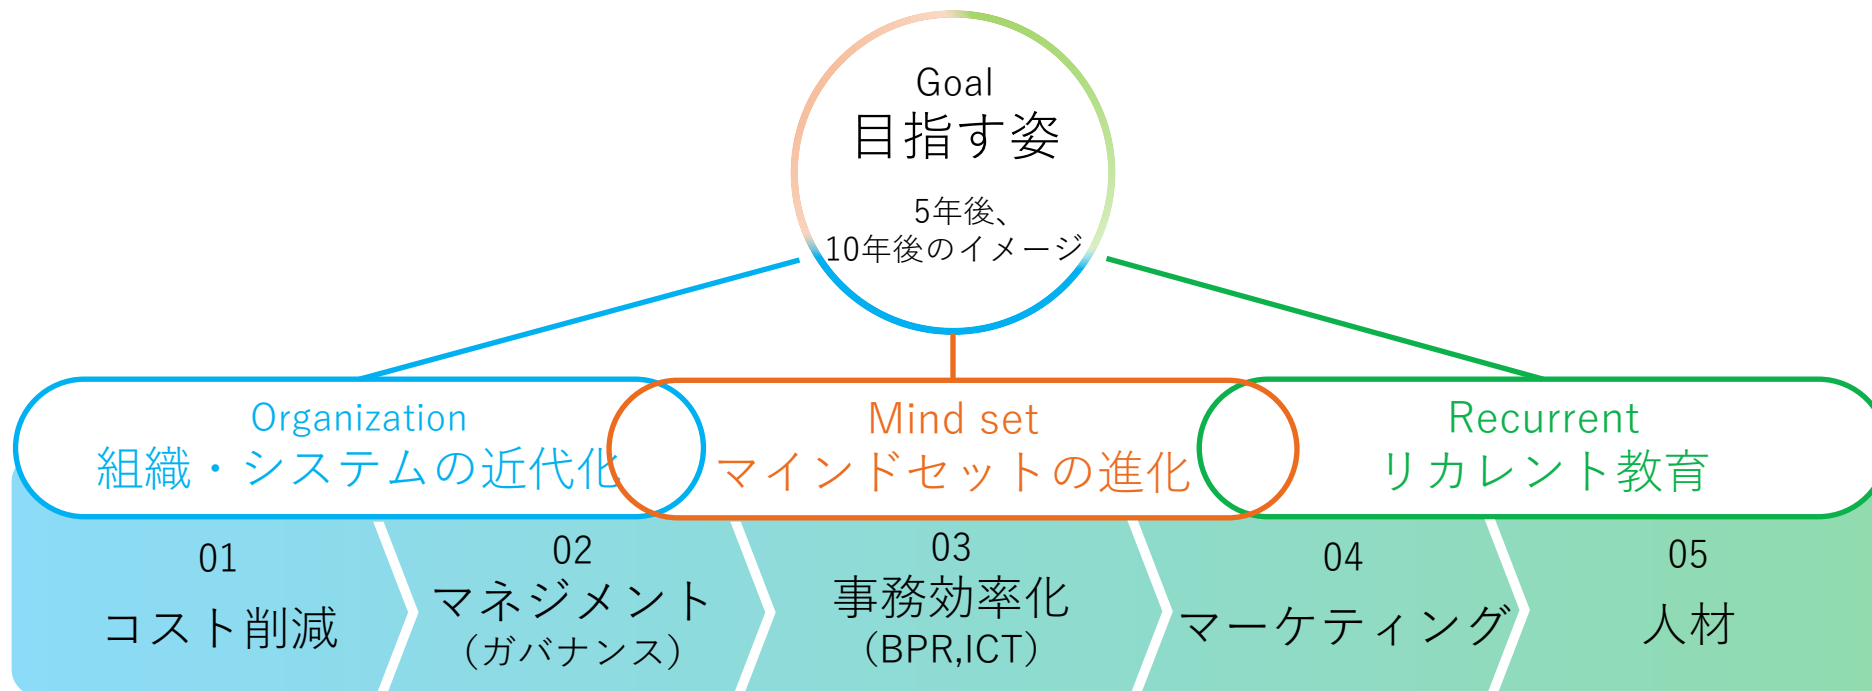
Goal
目指す姿

5年後、
10年後のイメージ

Organization
組織・システムの近代化

Mind set
マインドセットの進化

Recurrent
リカレント教育

01
コスト削減

02
マネジメント
（ガバナンス）

03
事務効率化
（BPR,ICT）

04
マーケティング

05
人材